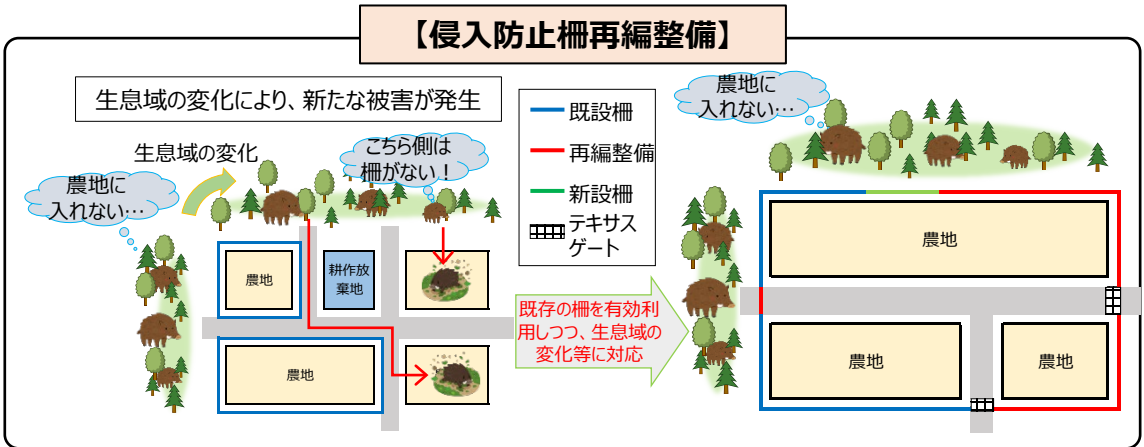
【侵入防止柵再編整備】

生息域の変化により、新たな被害が発生

生息域の変化

農地に入れない…

こちら側は柵がない！

農地

耕作放棄地

農地

既存の柵を有効利用しつつ、生息域の変化等に対応

既設柵
再編整備
新設柵
テキサスゲート

農地に入れない…

農地

農地

農地